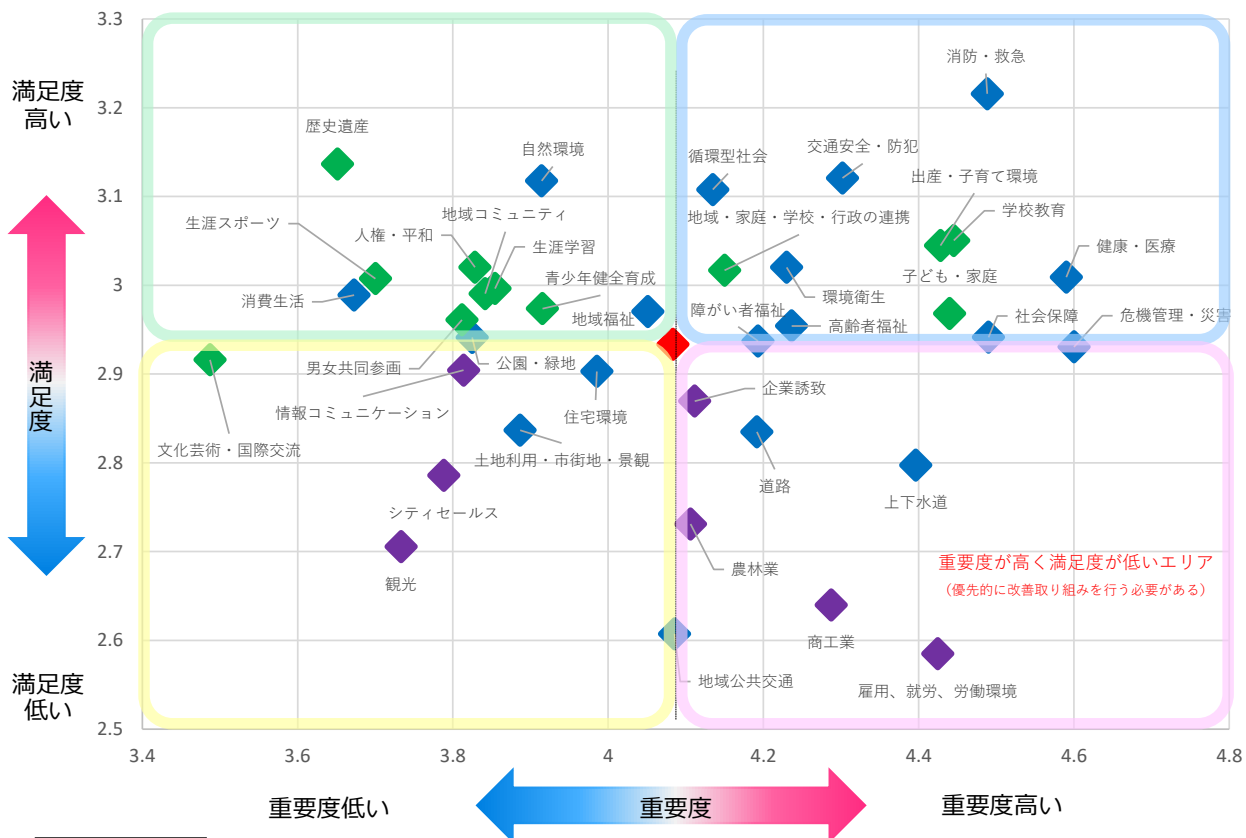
3.3
3.2
3.1
3
2.9
2.8
2.7
2.6
2.5

満足度高い

満足度

満足度低い

消防・救急
歴史遺産
自然環境
循環型社会
交通安全・防犯
出産・子育て環境
学校教育
生涯スポーツ
地域コミュニティ
地域・家庭・学校・行政の連携
人権・平和
生涯学習
健康・医療
青少年健全育成
子ども・家庭
消費生活
環境衛生
地域福祉
障がい者福祉
社会保障
危機管理・災害
高齢者福祉
男女共同参画
公園・緑地
情報コミュニケーション
住宅環境
企業誘致
文化芸術・国際交流
土地利用・市街地・景観
道路
上下水道
シティセールス
重要度が高く満足度が低いエリア
（優先的に改善取り組みを行う必要がある）
観光
農林業
商工業
地域公共交通
雇用、就労、労働環境

3.4
3.6
3.8
4
4.2
4.4
4.6
4.8

重要度低い
重要度
重要度高い